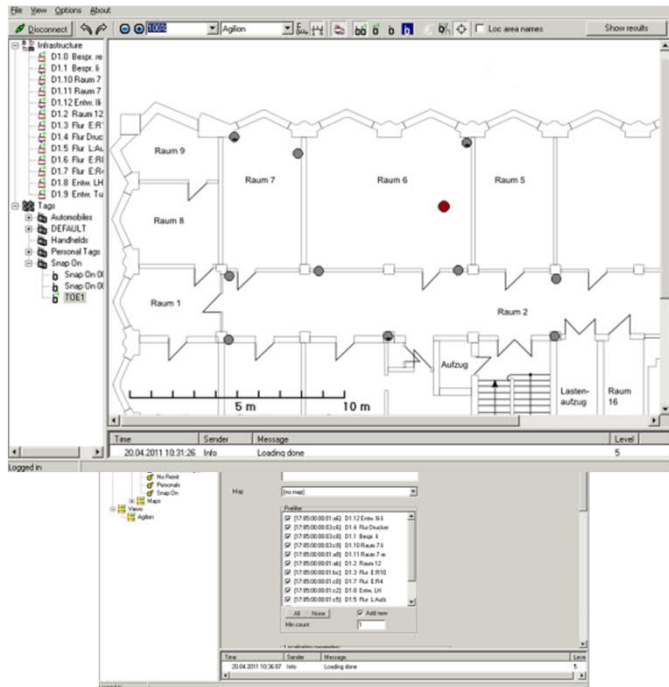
File View Options About

Disconnect TOE1 Agilion Loc area names Show results

Infrastructure
D1.0 Bespr. re
D1.1 Bespr. li
D1.10 Raum 7
D1.11 Raum 7
D1.12 Entw. lli
D1.2 Raum 12
D1.3 Flur E:R
D1.4 Flur Druc
D1.5 Flur L:Au
D1.6 Flur E:R
D1.7 Flur E:R
D1.8 Entw. LH
D1.9 Entw. Tu
Tags
Automobiles
DEFAULT
Handhelds
Personal Tags
Snap On
Snap On 0
Snap On 0
TOE1

Raum 9
Raum 7
Raum 6
Raum 5
Raum 8
Raum 1
Raum 2
Aufzug
Lastenaufzug
Raum 16
5 m
10 m

| Time | Sender | Message | Level |
|---|---|---|---|
| 20.04.2011 10:31:26 | Info | Loading done | 5 |

Logged in

No Reset
Personals
Snap On
Maps
Views
Agilion

Map [no map]

Profiles
[17:95:00:00:01:a0] D1.12 Entw. lli
[17:95:00:00:03:c6] D1.4 Flur Drucker
[17:95:00:00:03:c8] D1.1 Bespr. li
[17:95:00:00:03:c9] D1.10 Raum 7 li
[17:95:00:00:01:a8] D1.11 Raum 7 re
[17:95:00:00:01:ab] D1.2 Raum 12
[17:95:00:00:01:bc] D1.3 Flur E:R10
[17:95:00:00:01:c0] D1.7 Flur E:R4
[17:95:00:00:01:c2] D1.8 Entw. LH
[17:95:00:00:01:c5] D1.5 Flur L:Aufz

All None Add new
Min count 1

| Time | Sender | Message | Level |
|---|---|---|---|
| 20.04.2011 10:36:07 | Info | Loading done | 5 |